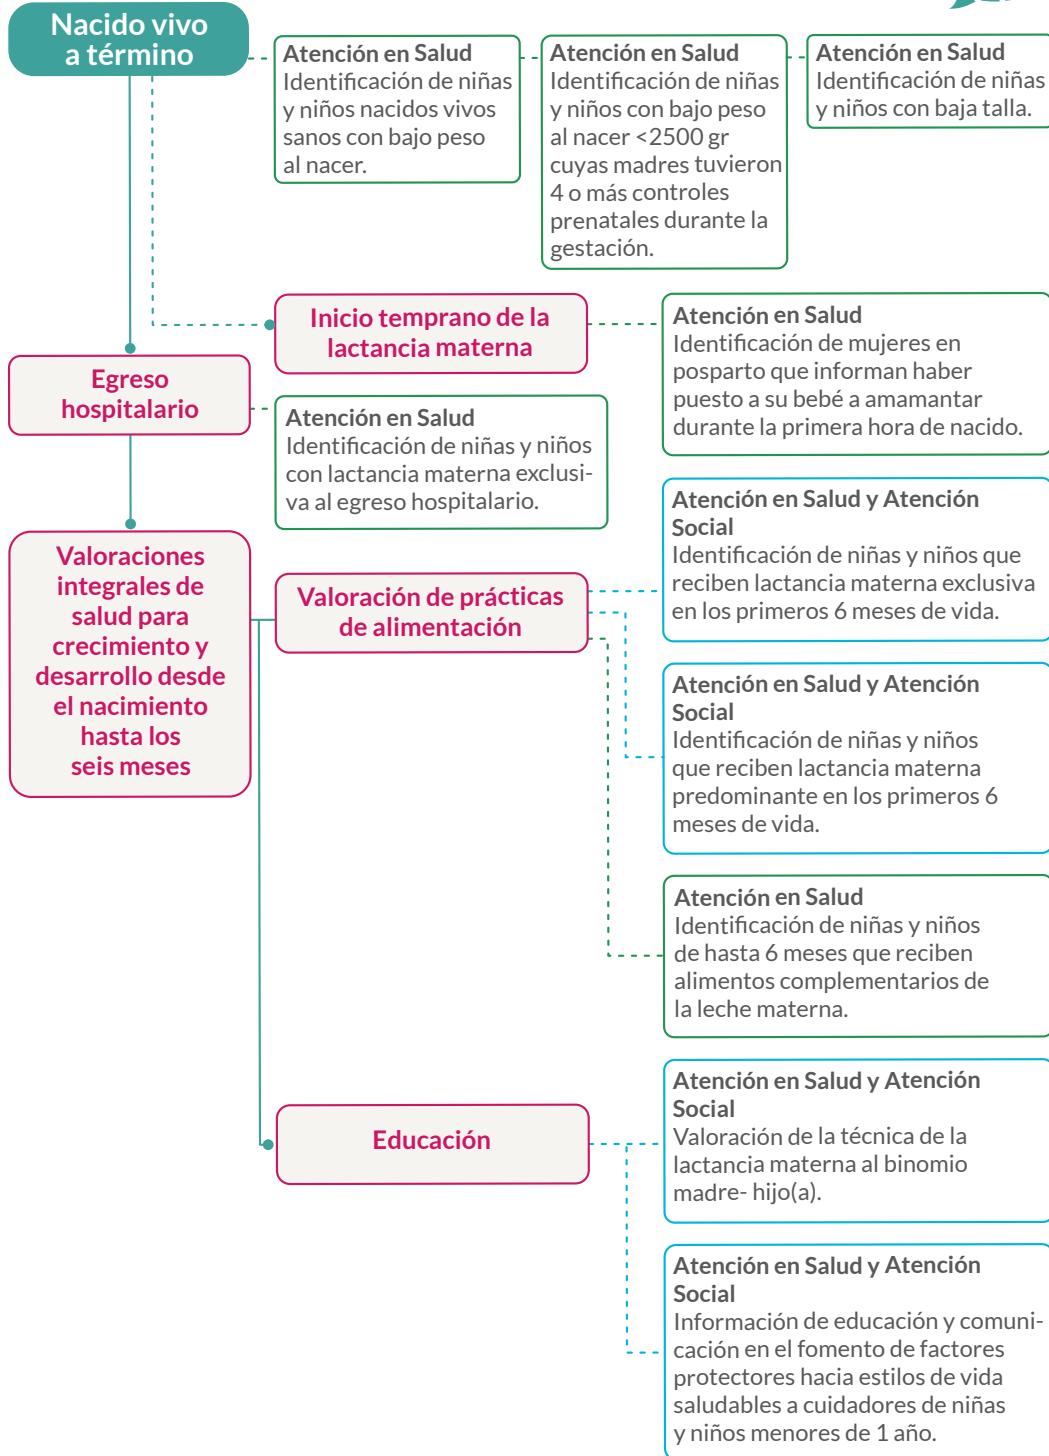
Nacido vivo a término

Atención en Salud
Identificación de niñas y niños nacidos vivos sanos con bajo peso al nacer.

Atención en Salud
Identificación de niñas y niños con bajo peso al nacer <2500 gr cuyas madres tuvieron 4 o más controles prenatales durante la gestación.

Atención en Salud
Identificación de niñas y niños con baja talla.

Inicio temprano de la lactancia materna

Atención en Salud
Identificación de mujeres en posparto que informan haber puesto a su bebé a amamantar durante la primera hora de nacido.

Egreso hospitalario

Atención en Salud
Identificación de niñas y niños con lactancia materna exclusiva al egreso hospitalario.

Valoraciones integrales de salud para crecimiento y desarrollo desde el nacimiento hasta los seis meses

Valoración de prácticas de alimentación

Atención en Salud y Atención Social
Identificación de niñas y niños que reciben lactancia materna exclusiva en los primeros 6 meses de vida.

Atención en Salud y Atención Social
Identificación de niñas y niños que reciben lactancia materna predominante en los primeros 6 meses de vida.

Atención en Salud
Identificación de niñas y niños de hasta 6 meses que reciben alimentos complementarios de la leche materna.

Educación

Atención en Salud y Atención Social
Valoración de la técnica de la lactancia materna al binomio madre- hijo(a).

Atención en Salud y Atención Social
Información de educación y comunicación en el fomento de factores protectores hacia estilos de vida saludables a cuidadores de niñas y niños menores de 1 año.